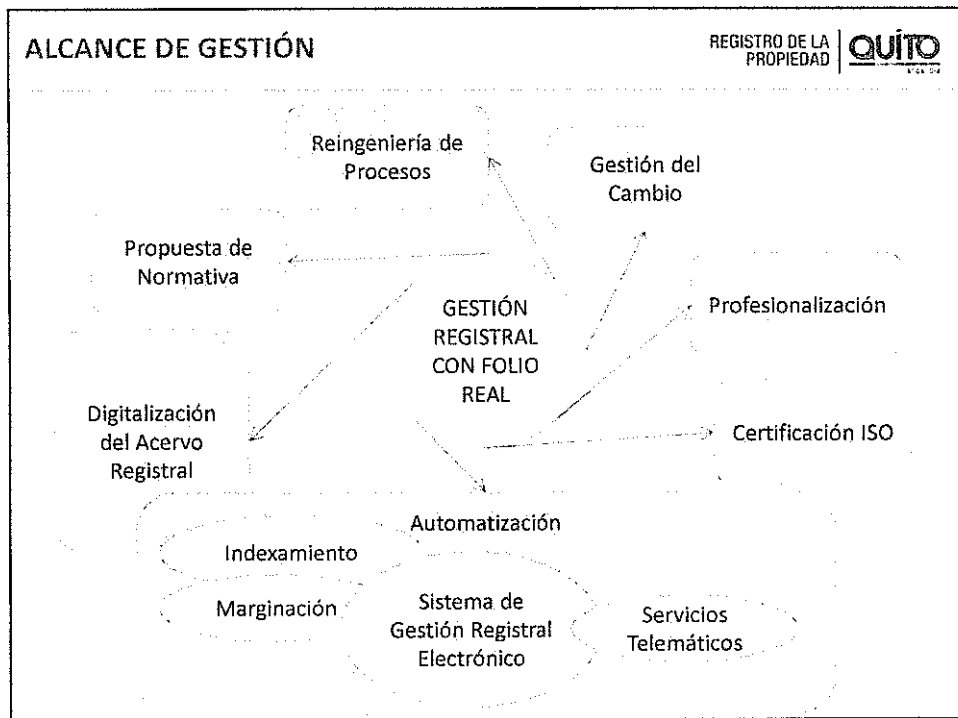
ALCANCE DE GESTIÓN

REGISTRO DE LA PROPIEDAD

QUITO

Reingeniería de Procesos

Gestión del Cambio

Propuesta de Normativa

GESTIÓN REGISTRAL CON FOLIO REAL

Profesionalización

Digitalización del Acervo Registral

Certificación ISO

Automatización

Indexamiento

Marginación

Sistema de Gestión Registral Electrónico

Servicios Telemáticos